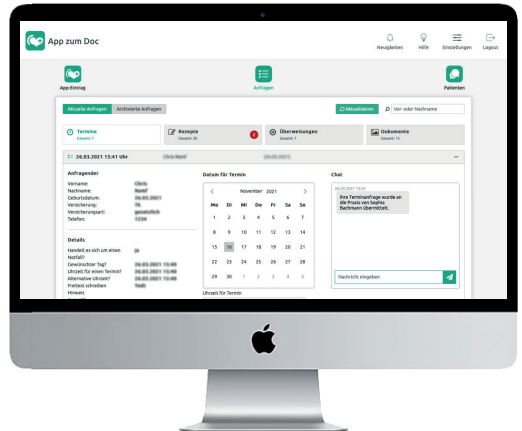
App zum Doc

Neuigkeiten Hilfe Einstellungen Logout

App-Eintrag

Anfragen

Patienten

Aktuelle Anfragen Archivierte Anfragen

Aktualisieren

Vor- oder Nachname

Termine Gesamt: 7

Rezepte Gesamt: 28

2

Überweisungen Gesamt: 7

Dokumente Gesamt: 13

26.03.2021 15:41 Uhr Chris Remf 26.03.2021

Anfragender

Vorname: Chris
Nachname: Remf
Geburtsdatum: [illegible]
Versicherung: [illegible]
Versicherungsart: gesetzlich
Telefon: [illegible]

Details

Handelt es sich um einen Notfall? Ja
Gewünschter Tag? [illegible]
Uhrzeit für einen Termin? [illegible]
Alternative Uhrzeit? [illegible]
Freitext schreiben Test
Hinweis:

Datum für Termin

November 2021

| Mo | Di | Mi | Do | Fr | Sa | So |
|---|---|---|---|---|---|---|
| 1 | 2 | 3 | 4 | 5 | 6 | 7 |
| 8 | 9 | 10 | 11 | 12 | 13 | 14 |
| 15 | 16 | 17 | 18 | 19 | 20 | 21 |
| 22 | 23 | 24 | 25 | 26 | 27 | 28 |
| 29 | 30 | 1 | 2 | 3 | 4 | 5 |

Uhrzeit für Termin

Chat

26.03.2021 15:41

Ihre Terminanfrage wurde an die Praxis von Sophia Bachmann übermittelt.

Nachricht eingeben